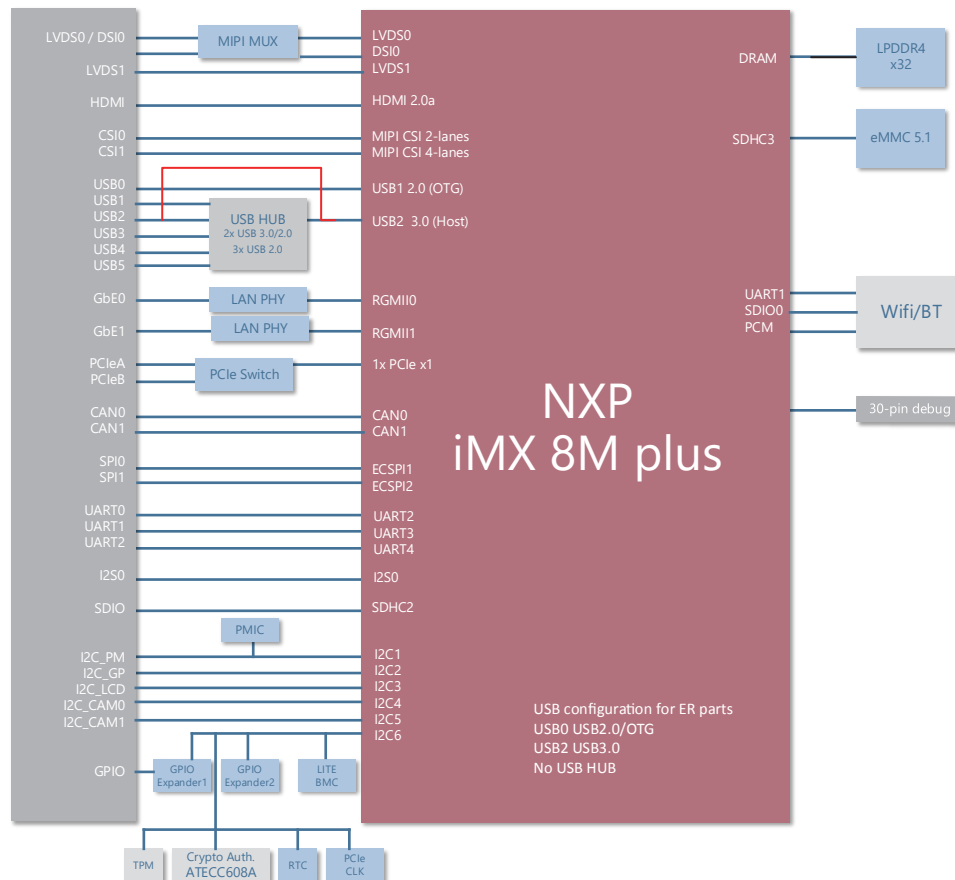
LVDS0 / DSI0
LVDS1
HDMI
CSI0
CSI1
USB0
USB1
USB2
USB3
USB4
USB5
GbE0
GbE1
PCIeA
PCIeB
CAN0
CAN1
SPI0
SPI1
UART0
UART1
UART2
I2S0
SDIO
I2C_PM
I2C_GP
I2C_LCD
I2C_CAM0
I2C_CAM1
GPIO

MIPI MUX
USB HUB
2x USB 3.0/2.0
3x USB 2.0
LAN PHY
LAN PHY
PCIe Switch
PMIC
GPIO Expander1
GPIO Expander2
LITE BMC

LVDS0
DSI0
LVDS1
HDMI 2.0a
MIPI CSI 2-lanes
MIPI CSI 4-lanes
USB1 2.0 (OTG)
USB2 3.0 (Host)
RGMII0
RGMII1
1x PCIe x1
CAN0
CAN1
ECSPI1
ECSPI2
UART2
UART3
UART4
I2S0
SDHC2
I2C1
I2C2
I2C3
I2C4
I2C5
I2C6

NXP
iMX 8M plus

DRAM
SDHC3
UART1
SDIO0
PCM

USB configuration for ER parts
USB0 USB2.0/OTG
USB2 USB3.0
No USB HUB

LPDDR4
x32
eMMC 5.1
Wifi/BT
30-pin debug

TPM
Crypto Auth.
ATECC608A
RTC
PCIe
CLK